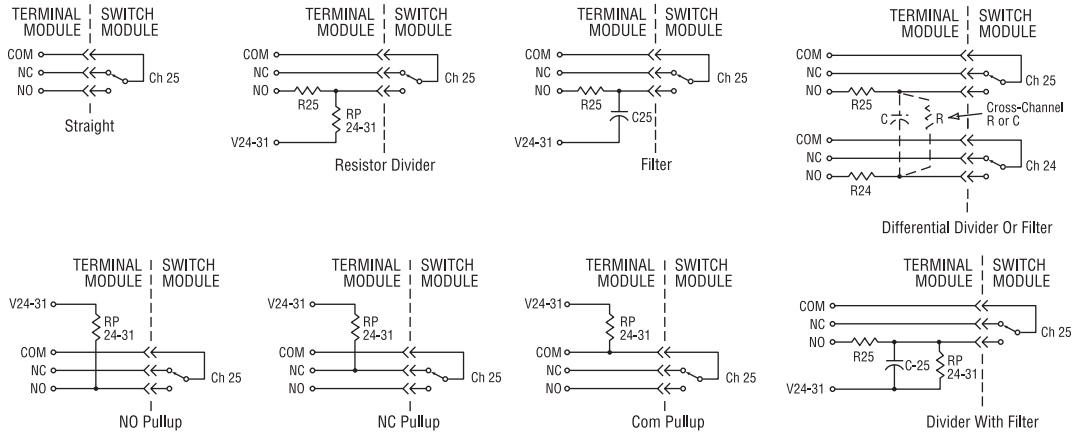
TERMINAL MODULE | SWITCH MODULE

COM
NC
NO
Ch 25

Straight

TERMINAL MODULE | SWITCH MODULE

COM
NC
NO
R25
RP 24-31
V24-31
Ch 25

Resistor Divider

TERMINAL MODULE | SWITCH MODULE

COM
NC
NO
R25
C25
V24-31
Ch 25

Filter

TERMINAL MODULE | SWITCH MODULE

COM
NC
NO
R25
C
R
Cross-Channel R or C
Ch 25
COM
NC
NO
R24
Ch 24

Differential Divider Or Filter

TERMINAL MODULE | SWITCH MODULE

V24-31
RP 24-31
COM
NC
NO
Ch 25

NO Pullup

TERMINAL MODULE | SWITCH MODULE

V24-31
RP 24-31
COM
NC
NO
Ch 25

NC Pullup

TERMINAL MODULE | SWITCH MODULE

V24-31
RP 24-31
COM
NC
NO
Ch 25

Com Pullup

TERMINAL MODULE | SWITCH MODULE

COM
NC
NO
R25
C-25
RP 24-31
V24-31
Ch 25

Divider With Filter